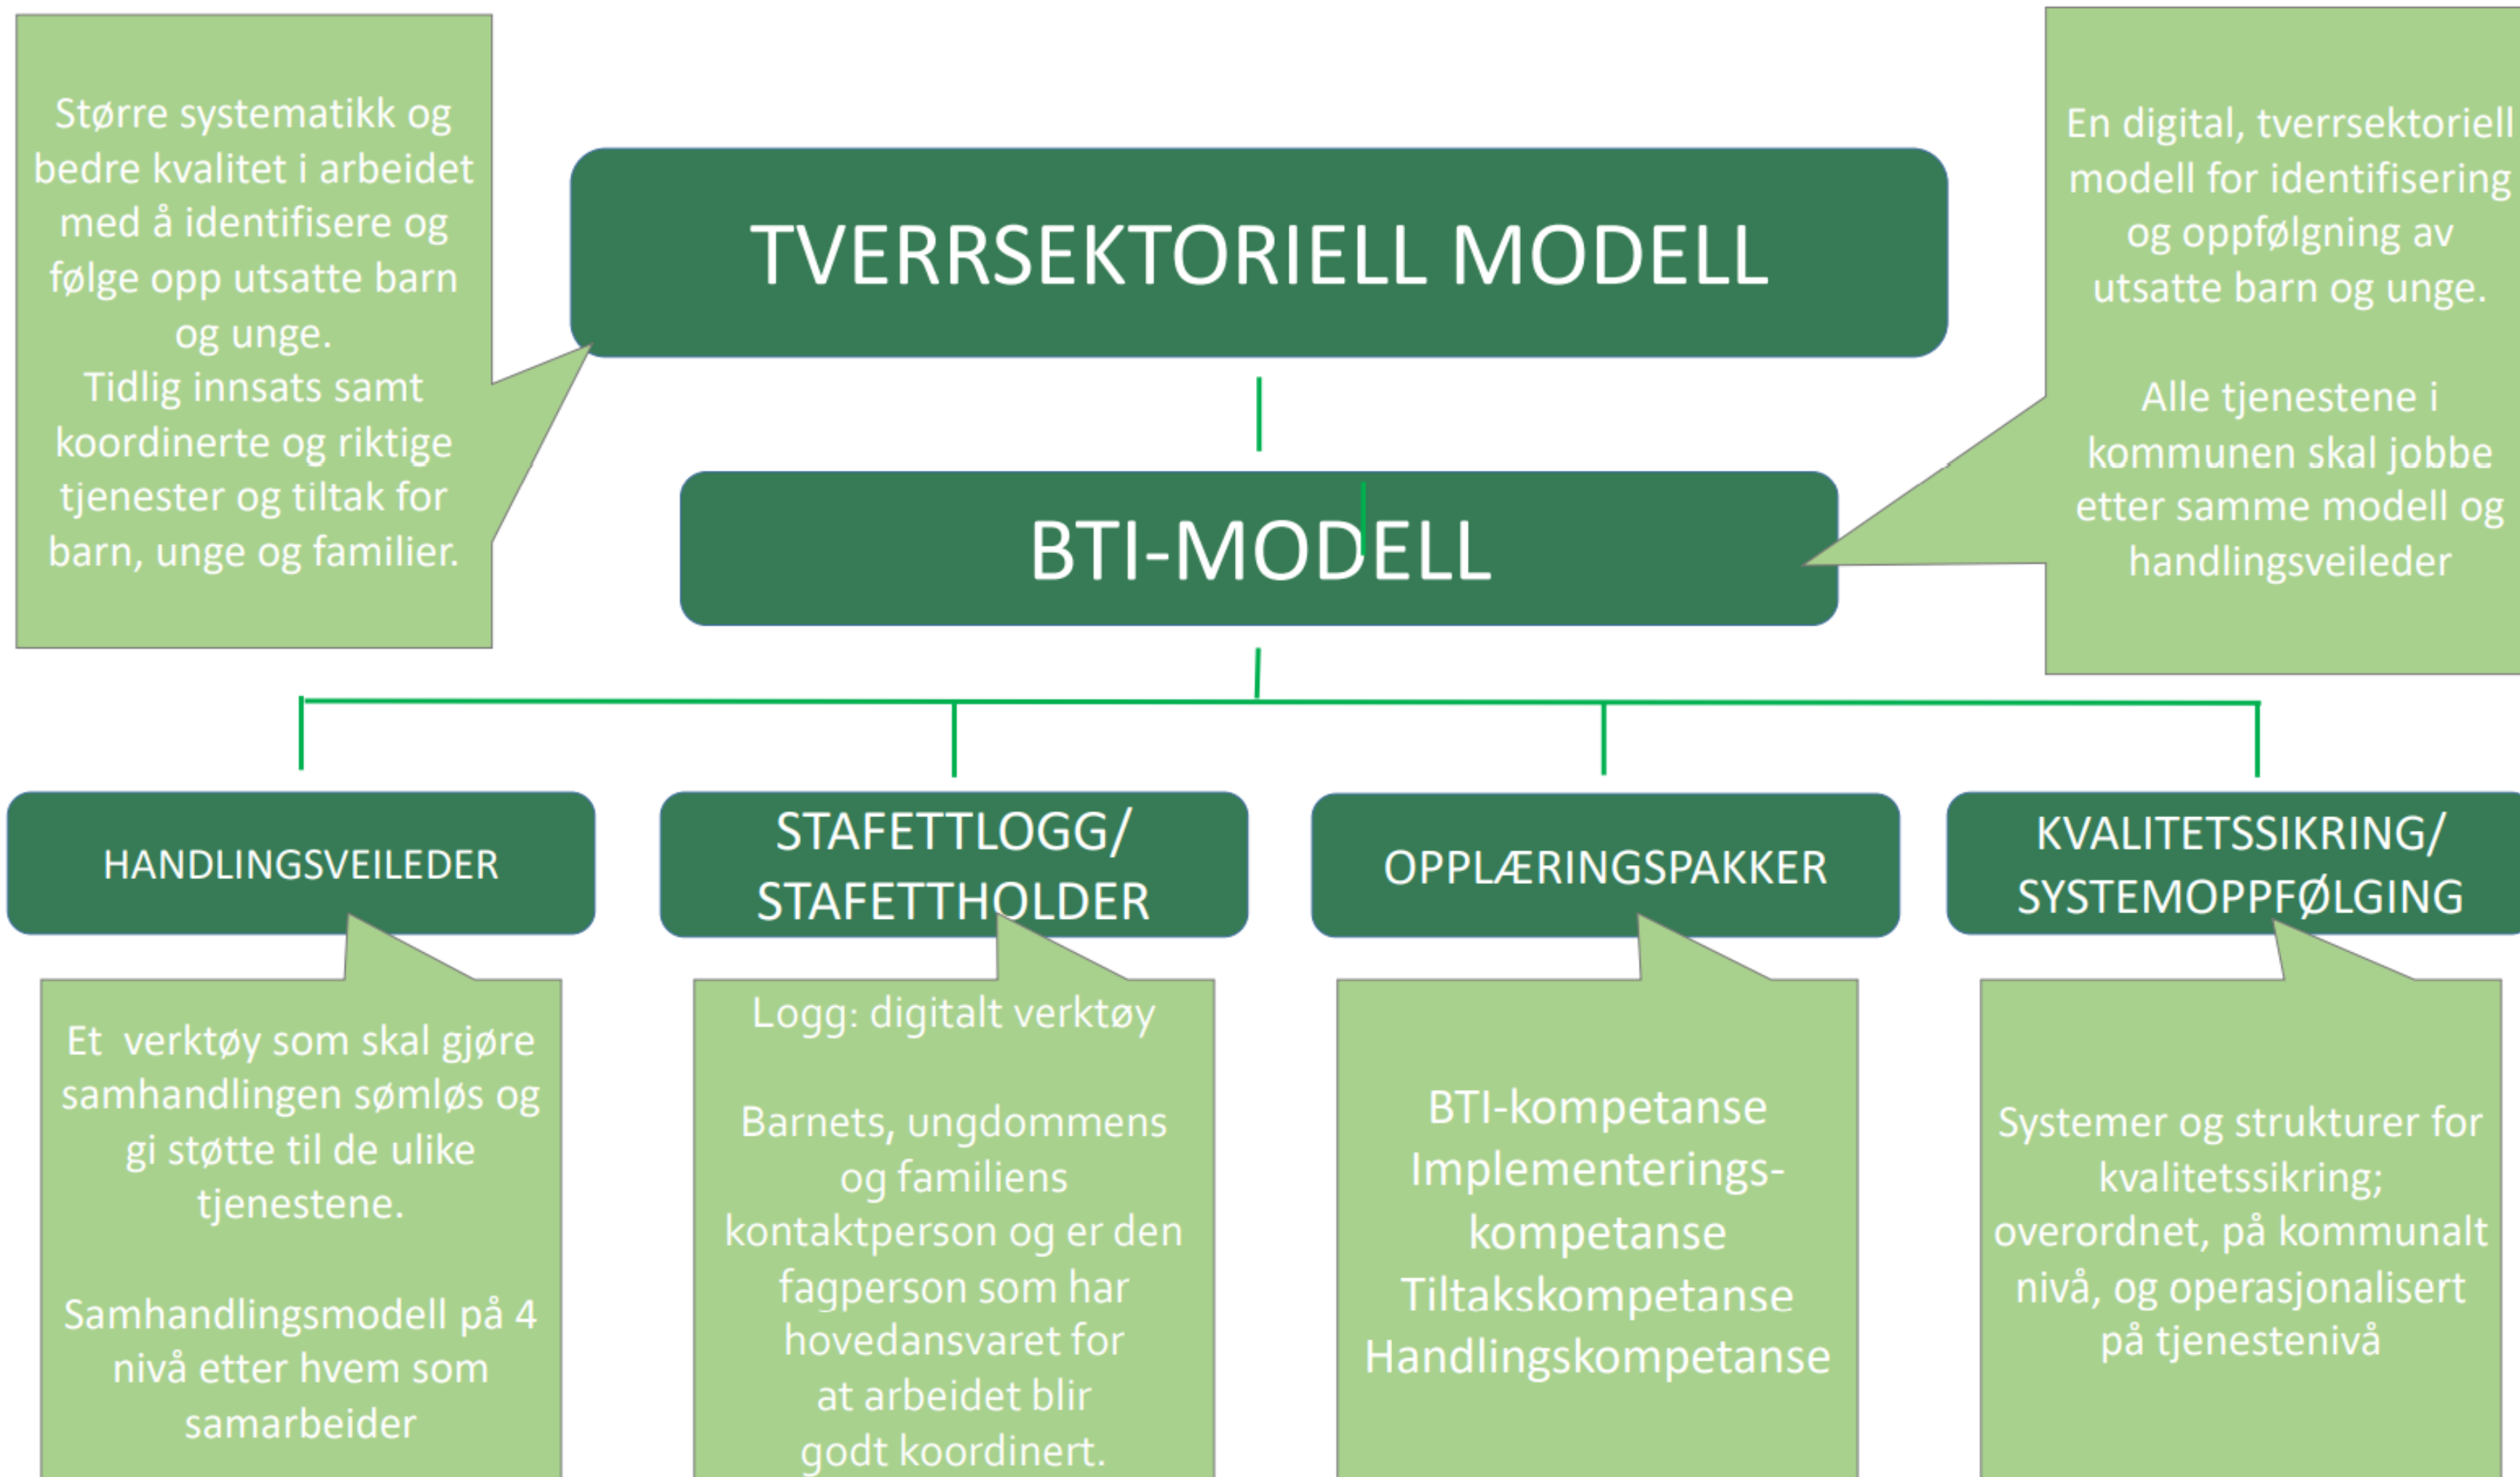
Større systematikk og bedre kvalitet i arbeidet med å identifisere og følge opp utsatte barn og unge.
Tidlig innsats samt koordinerte og riktige tjenester og tiltak for barn, unge og familier.

TVERRSEKTORIELL MODELL

En digital, tverrsektoriell modell for identifisering og oppfølgning av utsatte barn og unge.

Alle tjenestene i kommunen skal jobbe etter samme modell og handlingsveileder

BTI-MODELL

HANDLINGSVEILEDER

Et verktøy som skal gjøre samhandlingen sømløs og gi støtte til de ulike tjenestene.

Samhandlingsmodell på 4 nivå etter hvem som samarbeider

STAFETTLOGG/ STAFETTHOLDER

Logg: digitalt verktøy

Barnets, ungdommens og familiens kontaktperson og er den fagperson som har hovedansvaret for at arbeidet blir godt koordinert.

OPPLÆRINGSPAKKER

BTI-kompetanse
Implementerings-kompetanse
Tiltakskompetanse
Handlingskompetanse

KVALITETSSIKRING/ SYSTEMOPPFØLGING

Systemer og strukturer for kvalitetssikring; overordnet, på kommunalt nivå, og operasjonalisert på tjenestenivå